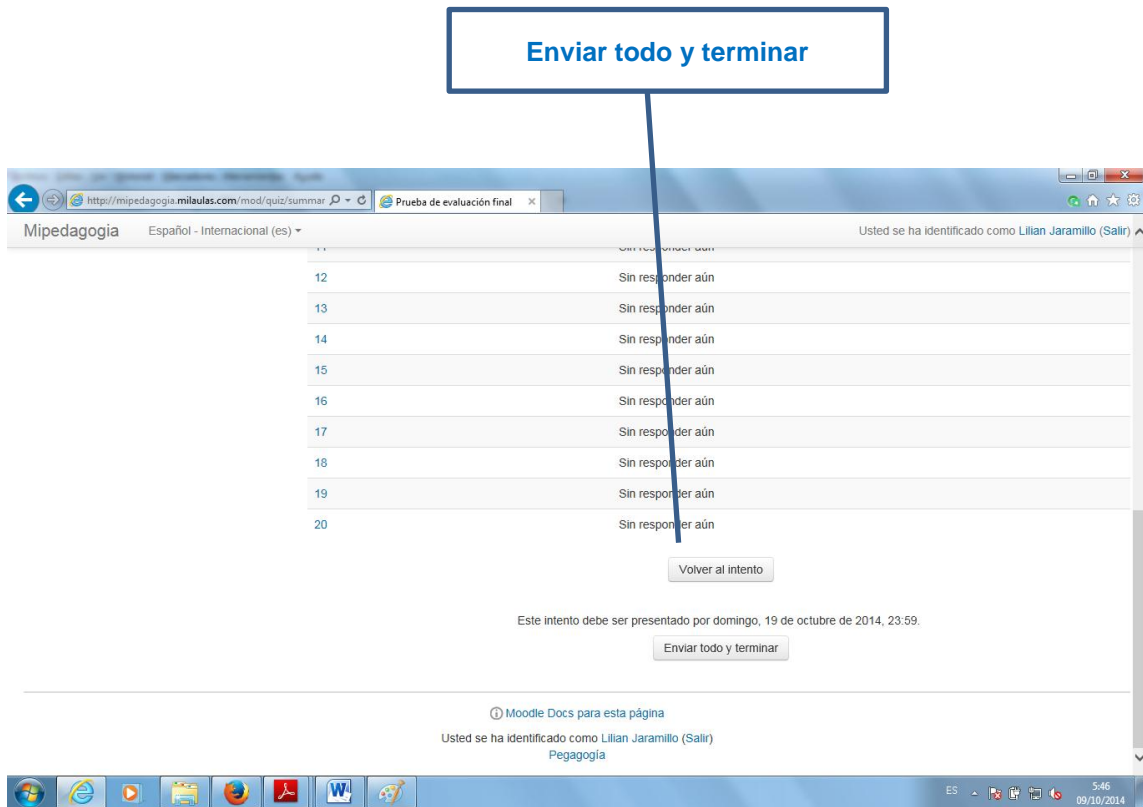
Enviar todo y terminar

http://mipedagogia.milaulas.com/mod/quiz/summar

Prueba de evaluación final

Mipedagogia Español - Internacional (es)

Usted se ha identificado como Lilian Jaramillo (Salir)

| | |
|---|---|
| 11 | Sin responder aún |
| 12 | Sin responder aún |
| 13 | Sin responder aún |
| 14 | Sin responder aún |
| 15 | Sin responder aún |
| 16 | Sin responder aún |
| 17 | Sin responder aún |
| 18 | Sin responder aún |
| 19 | Sin responder aún |
| 20 | Sin responder aún |

Volver al intento

Este intento debe ser presentado por domingo, 19 de octubre de 2014, 23:59.

Enviar todo y terminar

Moodle Docs para esta página

Usted se ha identificado como Lilian Jaramillo (Salir)
Pegagogía

ES 5:46 09/10/2014